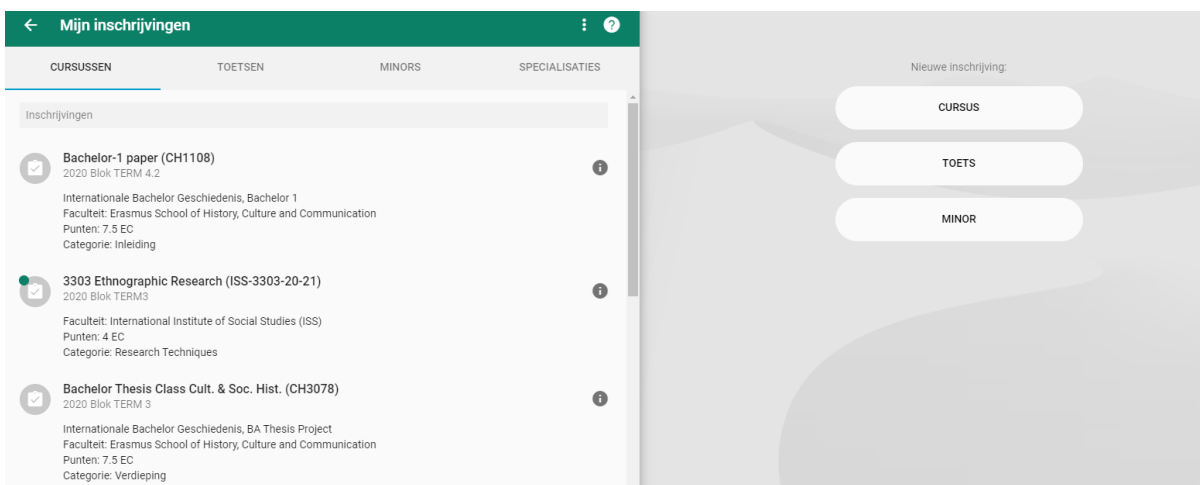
Mijn inschrijvingen

CURSUSSEN
TOETSEN
MINORS
SPECIALISATIES

Inschrijvingen

Bachelor-1 paper (CH1108)
2020 Blok TERM 4.2

Internationale Bachelor Geschiedenis, Bachelor 1
Faculteit: Erasmus School of History, Culture and Communication
Punten: 7.5 EC
Categorie: Inleiding

3303 Ethnographic Research (ISS-3303-20-21)
2020 Blok TERM3

Faculteit: International Institute of Social Studies (ISS)
Punten: 4 EC
Categorie: Research Techniques

Bachelor Thesis Class Cult. & Soc. Hist. (CH3078)
2020 Blok TERM 3

Internationale Bachelor Geschiedenis, BA Thesis Project
Faculteit: Erasmus School of History, Culture and Communication
Punten: 7.5 EC
Categorie: Verdieping

Nieuwe inschrijving:

CURSUS

TOETS

MINOR